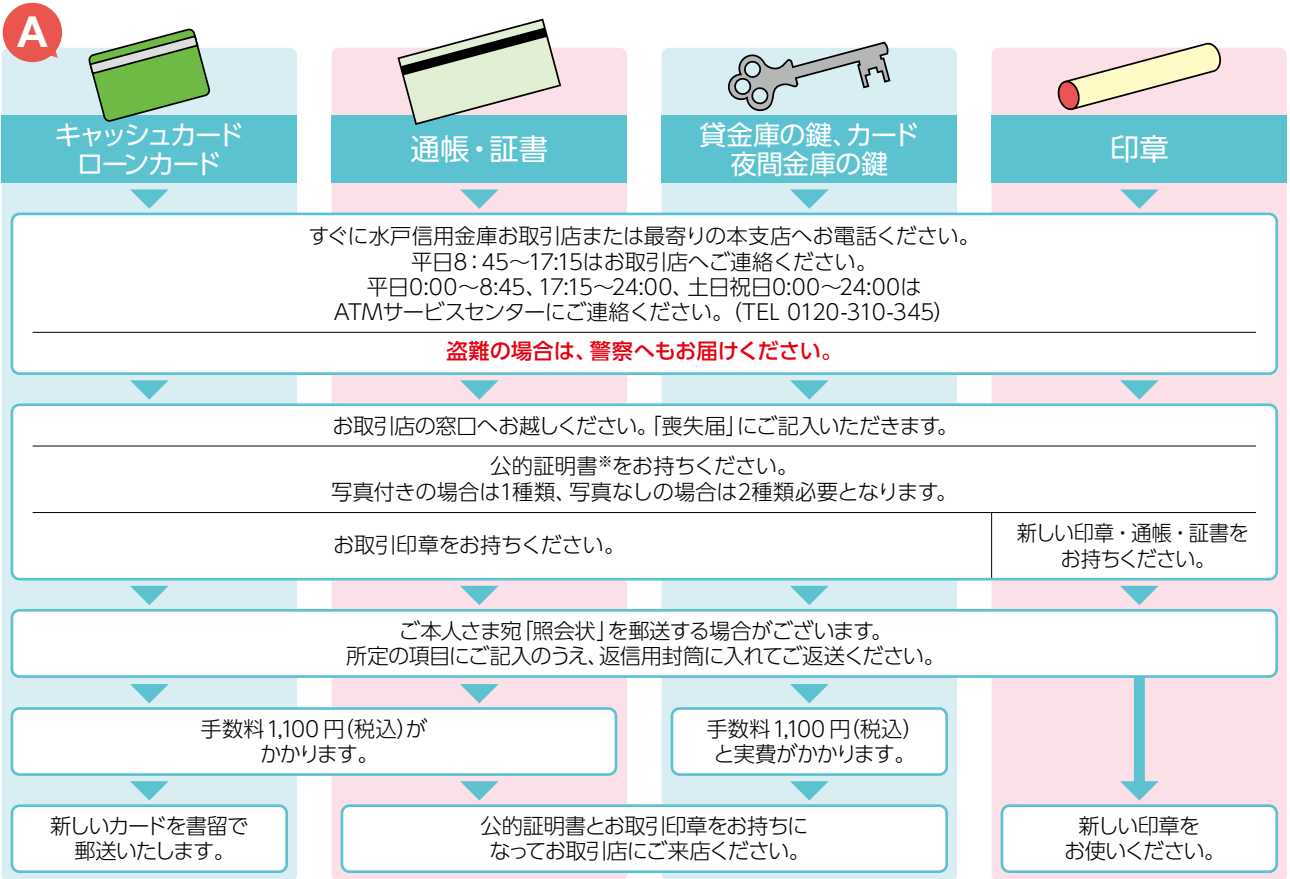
A

キャッシュカード
ローンカード

通帳・証書

貸金庫の鍵、カード
夜間金庫の鍵

印章

すぐに水戸信用金庫お取引店または最寄りの本支店へお電話ください。
平日8：45～17:15はお取引店へご連絡ください。
平日0:00～8:45、17:15～24:00、土日祝日0:00～24:00は
ATMサービスセンターにご連絡ください。（TEL 0120-310-345）

盗難の場合は、警察へもお届けください。

お取引店の窓口へお越しください。「喪失届」にご記入いただきます。

公的証明書※をお持ちください。
写真付きの場合は1種類、写真なしの場合は2種類必要となります。

お取引印章をお持ちください。

新しい印章・通帳・証書を
お持ちください。

ご本人さま宛「照会状」を郵送する場合がございます。
所定の項目にご記入のうえ、返信用封筒に入れてご返送ください。

手数料 1,100 円（税込）が
かかります。

手数料 1,100 円（税込）
と実費がかかります。

新しいカードを書留で
郵送いたします。

公的証明書とお取引印章をお持ちに
なってお取引店にご来店ください。

新しい印章を
お使いください。